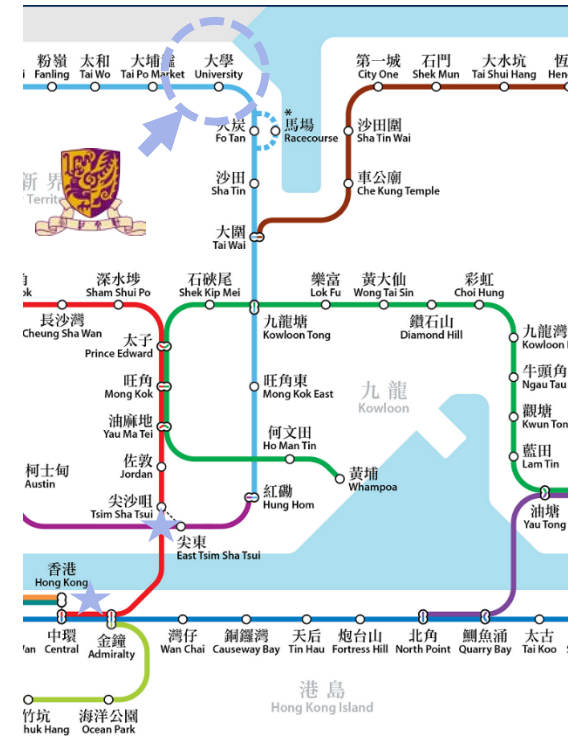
粉嶺 Fanling
太和 Tai Wo
大埔墟 Tai Po Market
大學 University
火炭 Fo Tan
馬場 Racecourse
沙田 Sha Tin
大圍 Tai Wai
第一城 City One
石門 Shek Mun
大水坑 Tai Shui Hang
Hen
沙田圍 Sha Tin Wai
車公廟 Che Kung Temple
新界
Territ
深水埗 Sham Shui Po
石硤尾 Shek Kip Mei
樂富 Lok Fu
黃大仙 Wong Tai Sin
彩虹 Choi Hung
ok
長沙灣 Cheung Sha Wan
太子 Prince Edward
九龍塘 Kowloon Tong
鑽石山 Diamond Hill
九龍灣 Kowloon
牛頭角 Ngau Tau
旺角 Mong Kok
旺角東 Mong Kok East
九龍 Kowloon
觀塘 Kwun Ton
油麻地 Yau Ma Tei
何文田 Ho Man Tin
藍田 Lam Tin
柯士甸 Austin
佐敦 Jordan
黃埔 Whampoa
尖沙咀 Tsim Sha Tsui
紅磡 Hung Hom
油塘 Yau Tong
尖東 East Tsim Sha Tsui
香港 Hong Kong
中環 Central
金鐘 Admiralty
灣仔 Wan Chai
銅鑼灣 Causeway Bay
天后 Tin Hau
炮台山 Fortress Hill
北角 North Point
鰂魚涌 Quarry Bay
太古 Tai Koo
an
港島 Hong Kong Island
竹坑 huk Hang
海洋公園 Ocean Park